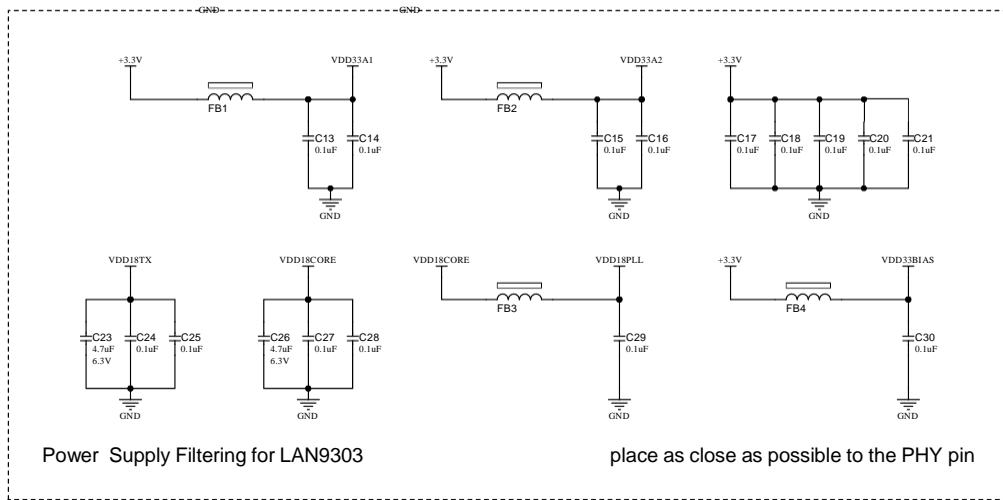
GND GND

+3.3V
VDD33A1
FB1
C13
0.1uF
C14
0.1uF
GND

+3.3V
VDD33A2
FB2
C15
0.1uF
C16
0.1uF
GND

+3.3V
C17
0.1uF
C18
0.1uF
C19
0.1uF
C20
0.1uF
C21
0.1uF
GND

VDD18TX
C23
4.7uF
6.3V
C24
0.1uF
C25
0.1uF
GND

VDD18CORE
C26
4.7uF
6.3V
C27
0.1uF
C28
0.1uF
GND

VDD18CORE
VDD18PLL
FB3
C29
0.1uF
GND

+3.3V
VDD33BIAS
FB4
C30
0.1uF
GND

Power Supply Filtering for LAN9303

place as close as possible to the PHY pin